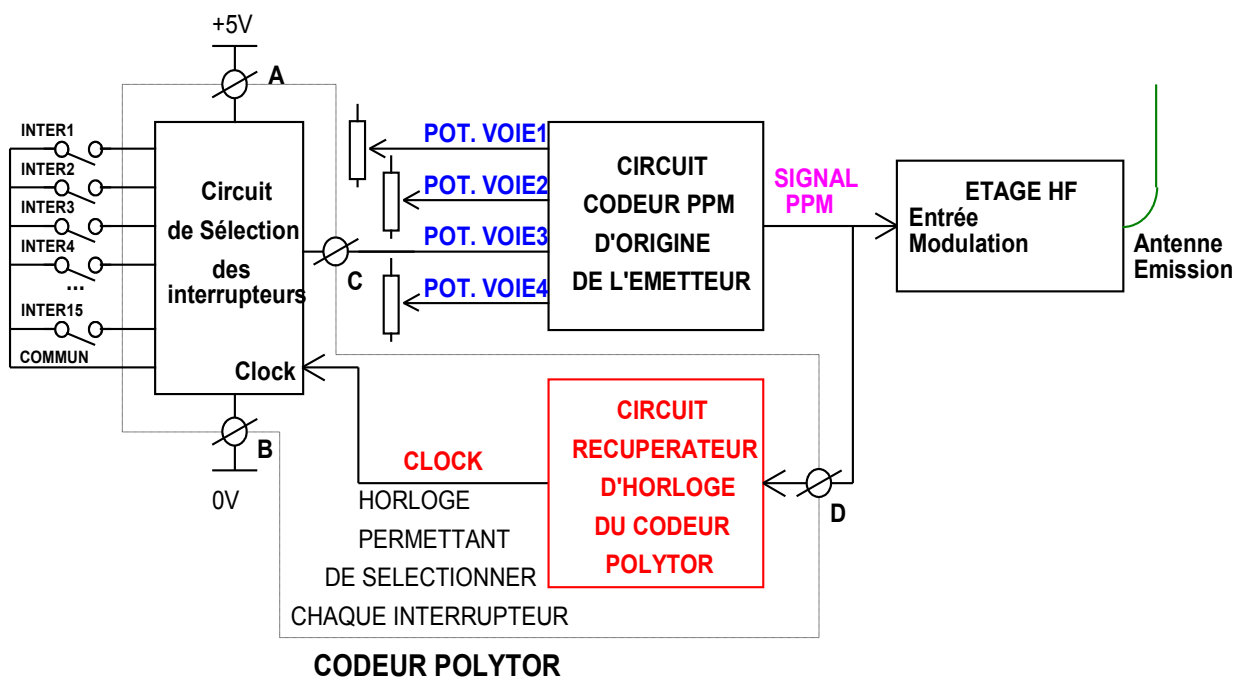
+5V

A

INTER1
INTER2
INTER3
INTER4
...
INTER15
COMMUN

Circuit de Sélection des interrupteurs

Clock

C

B

0V

POT. VOIE1
POT. VOIE2
POT. VOIE3
POT. VOIE4

CIRCUIT CODEUR PPM D'ORIGINE DE L'EMETTEUR

SIGNAL PPM

ETAGE HF
Entrée Modulation

Antenne Emission

CLOCK
HORLOGE PERMETTANT DE SELECTIONNER CHAQUE INTERRUPTEUR

CIRCUIT RECUPERATEUR D'HORLOGE DU CODEUR POLYTOR

D

CODEUR POLYTOR